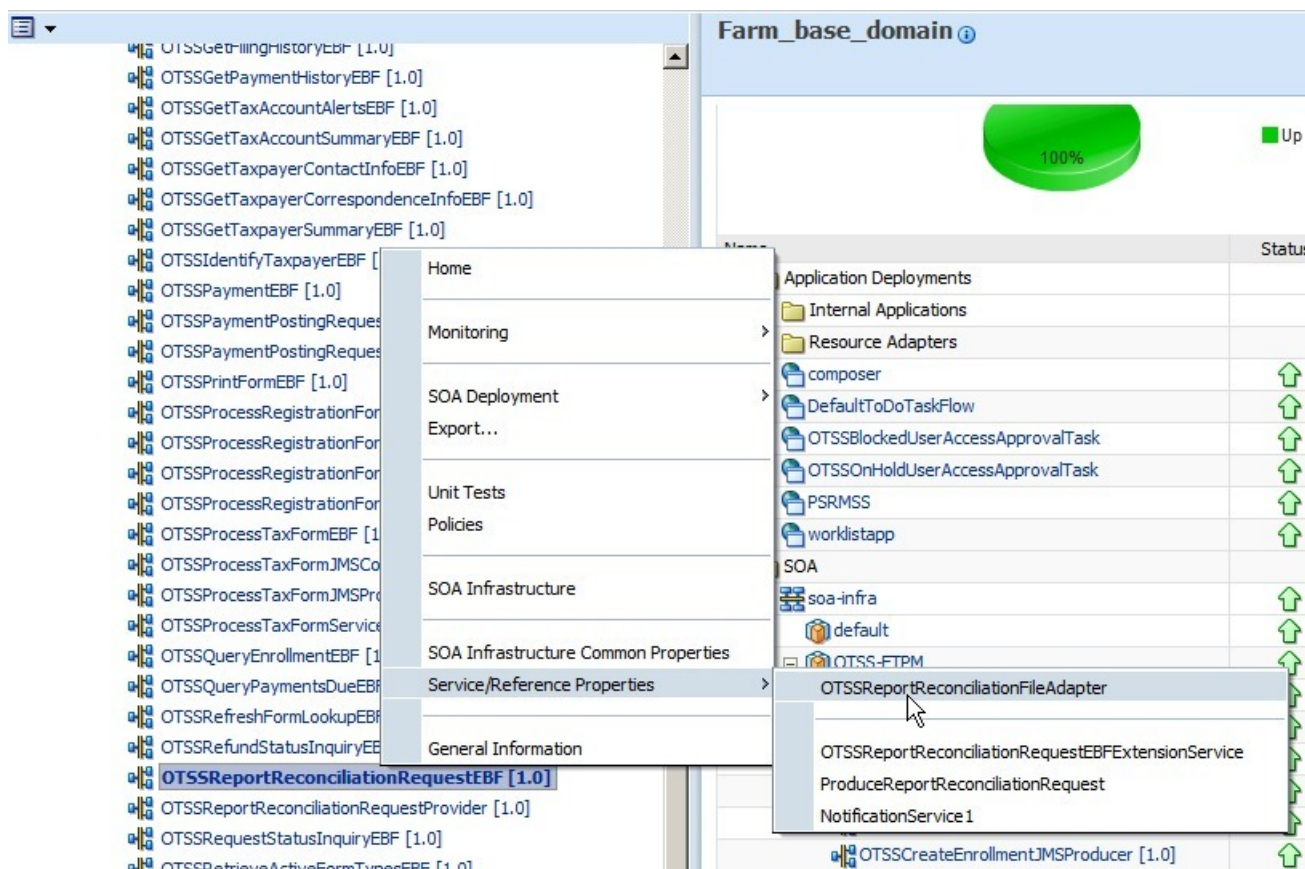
OTSSGetFilingHistoryEBF [1.0]
OTSSGetPaymentHistoryEBF [1.0]
OTSSGetTaxAccountAlertsEBF [1.0]
OTSSGetTaxAccountSummaryEBF [1.0]
OTSSGetTaxpayerContactInfoEBF [1.0]
OTSSGetTaxpayerCorrespondenceInfoEBF [1.0]
OTSSGetTaxpayerSummaryEBF [1.0]
OTSSIdentifyTaxpayerEBF [
OTSSPaymentEBF [1.0]
OTSSPaymentPostingReques
OTSSPaymentPostingReques
OTSSPrintFormEBF [1.0]
OTSSProcessRegistrationFor
OTSSProcessRegistrationFor
OTSSProcessRegistrationFor
OTSSProcessRegistrationFor
OTSSProcessTaxFormEBF [1
OTSSProcessTaxFormJMSCo
OTSSProcessTaxFormJMSPr
OTSSProcessTaxFormService
OTSSQueryEnrollmentEBF [1
OTSSQueryPaymentsDueEBF
OTSSRefreshFormLookupEBF
OTSSRefundStatusInquiryEB
OTSSReportReconciliationRequestEBF [1.0]
OTSSReportReconciliationRequestProvider [1.0]
OTSSRequestStatusInquiryEBF [1.0]
OTSSRetrieveActiveFormTypesEBF [1.0]

Home
Monitoring
SOA Deployment
Export...
Unit Tests
Policies
SOA Infrastructure
SOA Infrastructure Common Properties
Service/Reference Properties
General Information

OTSSReportReconciliationFileAdapter
OTSSReportReconciliationRequestEBFExtensionService
ProduceReportReconciliationRequest
NotificationService1

Farm_base_domain

100%
Up

Name
Status
Application Deployments
Internal Applications
Resource Adapters
composer
DefaultToDoTaskFlow
OTSSBlockedUserAccessApprovalTask
OTSSOnHoldUserAccessApprovalTask
PSRMSS
worklistapp
SOA
soa-infra
default
OTSS-FTPM
OTSSCreateEnrollmentJMSProducer [1.0]